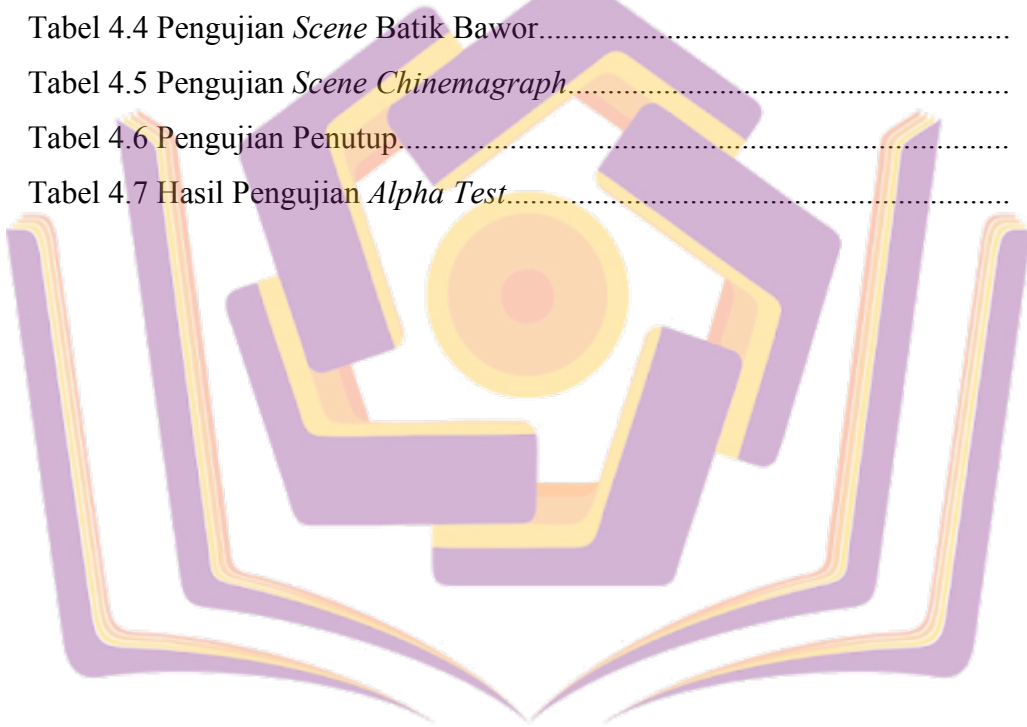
Tabel 4.4 Pengujian *Scene* Batik Bawor..........................................................

Tabel 4.5 Pengujian *Scene Chinemagraph*......................................................

Tabel 4.6 Pengujian Penutup..............................................................................

Tabel 4.7 Hasil Pengujian *Alpha Test*................................................................